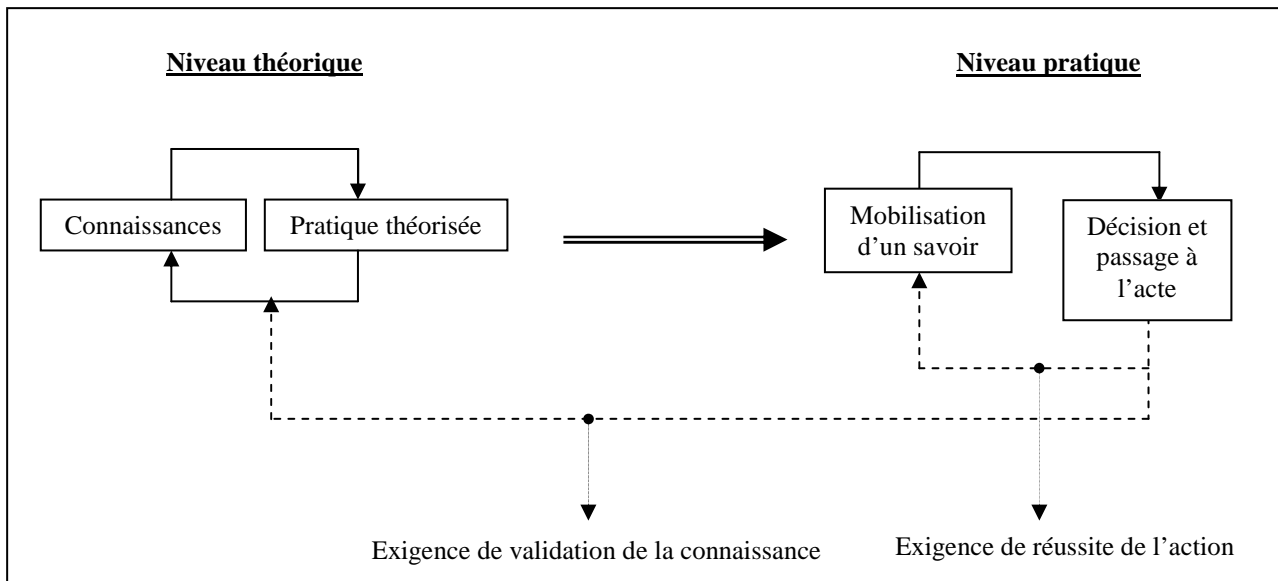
Niveau théorique

Niveau pratique

Connaissances

Pratique théorisée

Mobilisation d'un savoir

Décision et passage à l'acte

Exigence de validation de la connaissance

Exigence de réussite de l'action